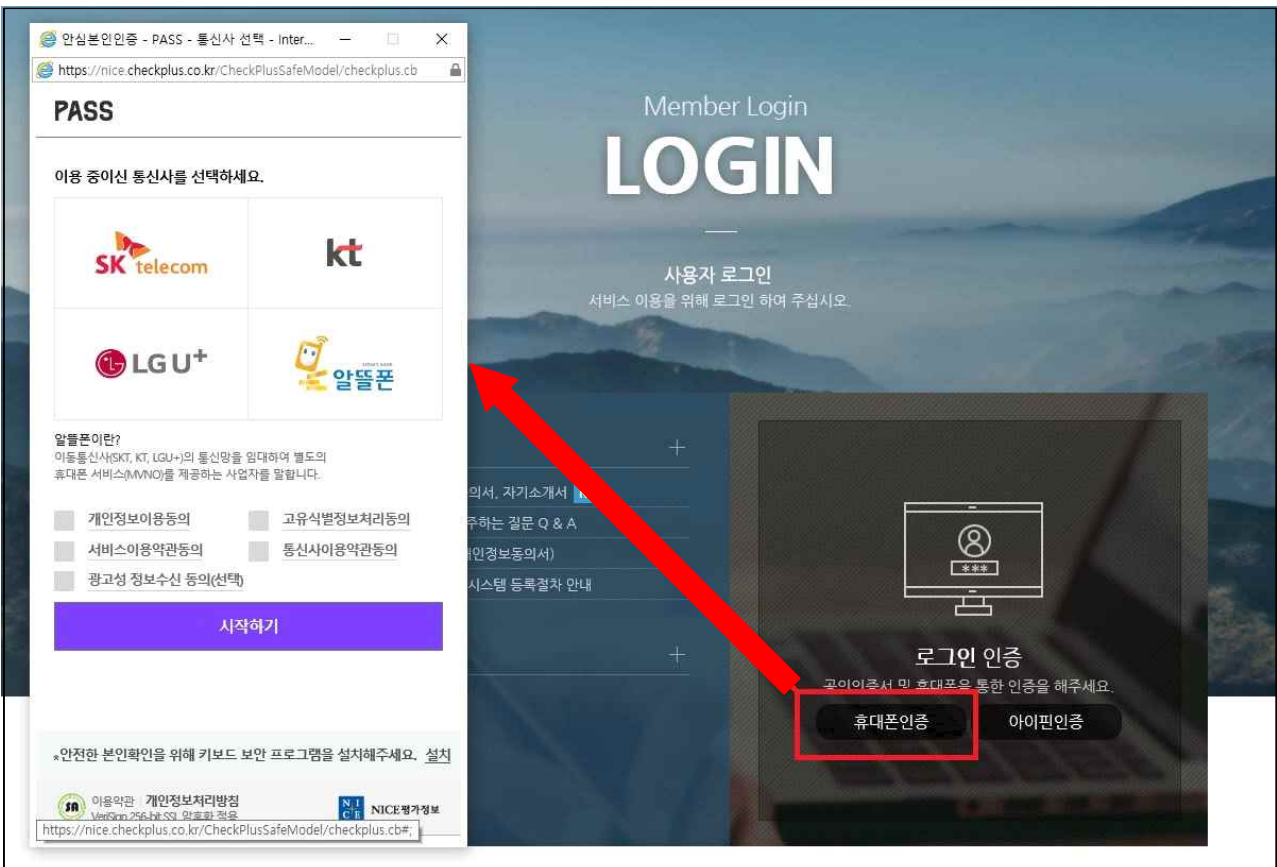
안심본인인증 - PASS - 통신사 선택 - Inter...
https://nice.checkplus.co.kr/CheckPlusSafeModel/checkplus.cb

PASS

이용 중이신 통신사를 선택하세요.

SK telecom
kt
LG U+
알뜰폰

알뜰폰이란?
이동통신사(SKT, KT, LGU+)의 통신망을 임대하여 별도의 휴대폰 서비스(MVNO)를 제공하는 사업자를 말합니다.

개인정보이용동의
고유식별정보처리동의
서비스이용약관동의
통신사이용약관동의
광고성 정보수신 동의(선택)

시작하기

*안전한 본인확인을 위해 키보드 보안 프로그램을 설치해주세요. 설치

이용약관 | 개인정보처리방침
VeriSign 256-bit SSL 암호화 적용
NICE평가정보

https://nice.checkplus.co.kr/CheckPlusSafeModel/checkplus.cb#;

Member Login
LOGIN

사용자 로그인
서비스 이용을 위해 로그인 하여 주십시오.

의서, 자기소개서
주하는 질문 Q & A
인정보동의서)
시스템 등록절차 안내

로그인 인증
공인인증서 및 휴대폰을 통한 인증을 해주세요.
휴대폰인증
아이핀인증